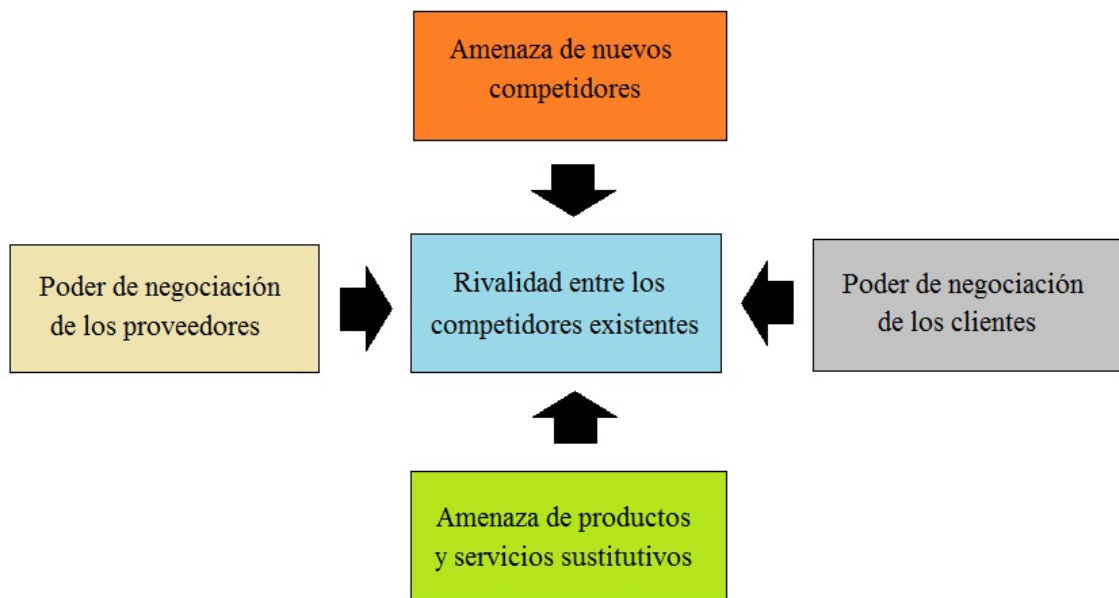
Amenaza de nuevos competidores

Poder de negociación de los proveedores

Rivalidad entre los competidores existentes

Poder de negociación de los clientes

Amenaza de productos y servicios sustitutivos